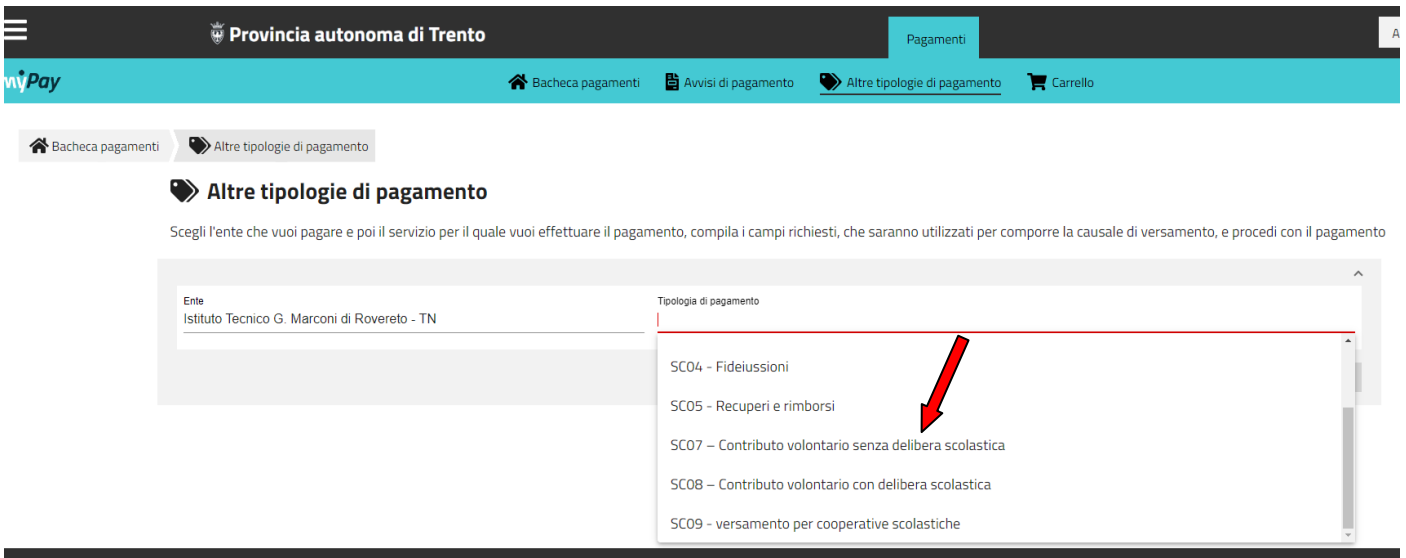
Provincia autonoma di Trento

Pagamenti

A

myPay

Bacheca pagamenti Avvisi di pagamento Altre tipologie di pagamento Carrello

Bacheca pagamenti Altre tipologie di pagamento

Altre tipologie di pagamento

Scegli l'ente che vuoi pagare e poi il servizio per il quale vuoi effettuare il pagamento, compila i campi richiesti, che saranno utilizzati per comporre la causale di versamento, e procedi con il pagamento

Ente
Istituto Tecnico G. Marconi di Rovereto - TN

Tipologia di pagamento

SC04 - Fideiussioni

SC05 - Recuperi e rimborsi

SC07 – Contributo volontario senza delibera scolastica

SC08 – Contributo volontario con delibera scolastica

SC09 - versamento per cooperative scolastiche